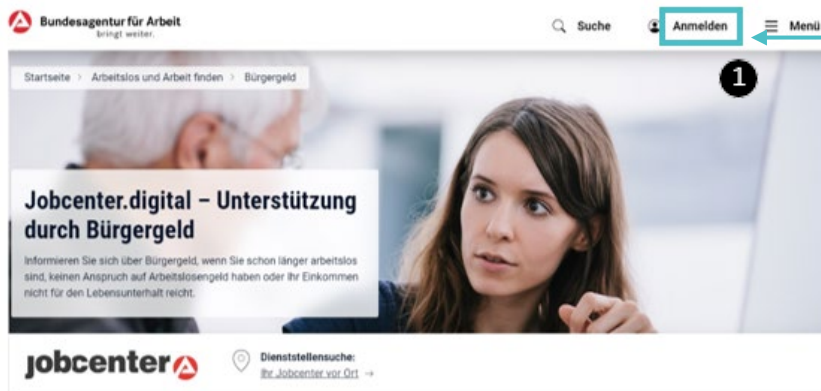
Bundesagentur für Arbeit
bringt weiter.

Suche

Anmelden

Menü

1

Startseite > Arbeitslos und Arbeit finden > Bürgergeld

Jobcenter.digital – Unterstützung durch Bürgergeld

Informieren Sie sich über Bürgergeld, wenn Sie schon länger arbeitslos sind, keinen Anspruch auf Arbeitslosengeld haben oder Ihr Einkommen nicht für den Lebensunterhalt reicht.

jobcenter

Dienststellensuche:
Ihr Jobcenter vor Ort →